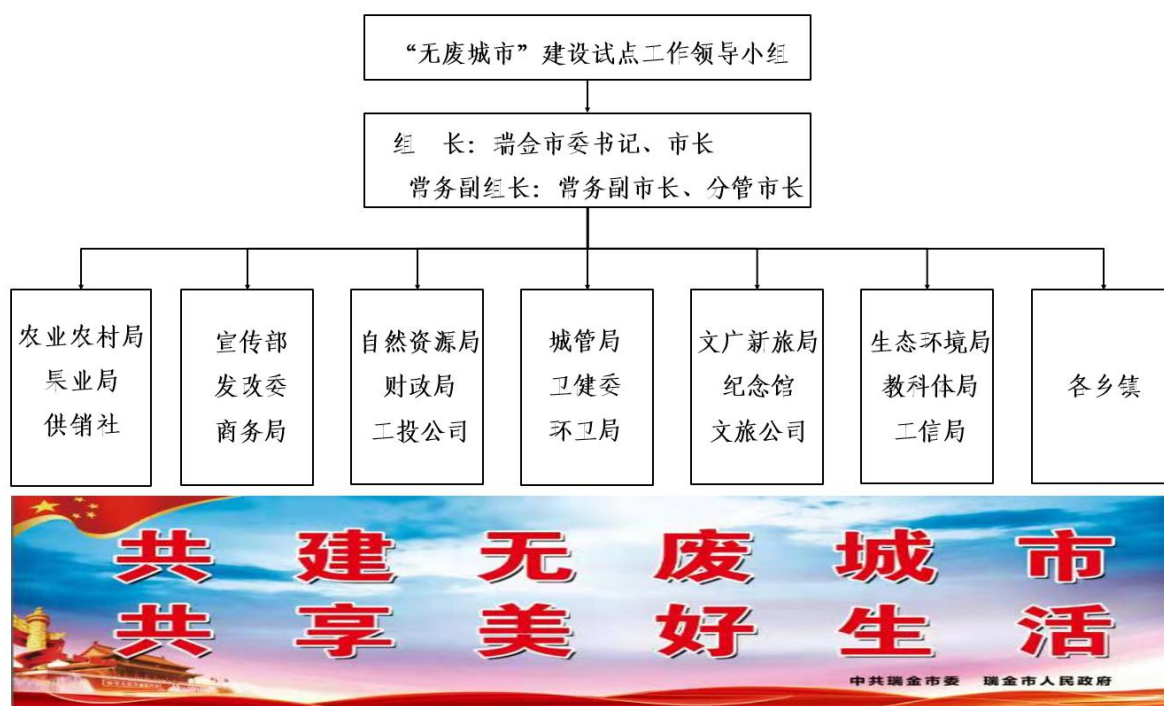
“无废城市”建设试点工作领导小组

组　长：瑞金市委书记、市长
常务副组长：常务副市长、分管市长

农业农村局
林业局
供销社

宣传部
发改委
商务局

自然资源局
财政局
工投公司

城管局
卫健委
环卫局

文广新旅局
纪念馆
文旅公司

生态环境局
教科体局
工信局

各乡镇

共建无废城市
共享美好生活

中共瑞金市委　瑞金市人民政府